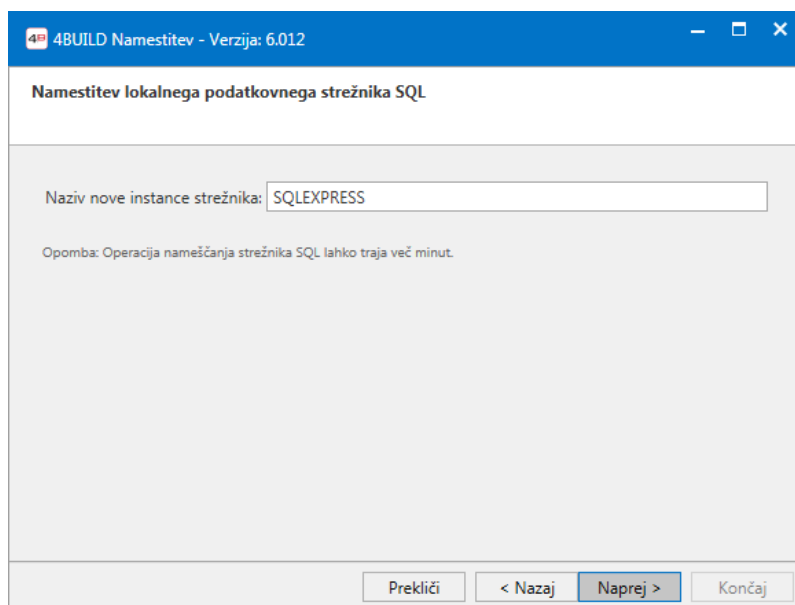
4B 4BUILD Namestitev - Verzija: 6.012

Namestitev lokalnega podatkovnega strežnika SQL

Naziv nove instance strežnika: SQLEXPRESS

Opomba: Operacija nameščanja strežnika SQL lahko traja več minut.

Prekliči
< Nazaj
Naprej >
Končaj